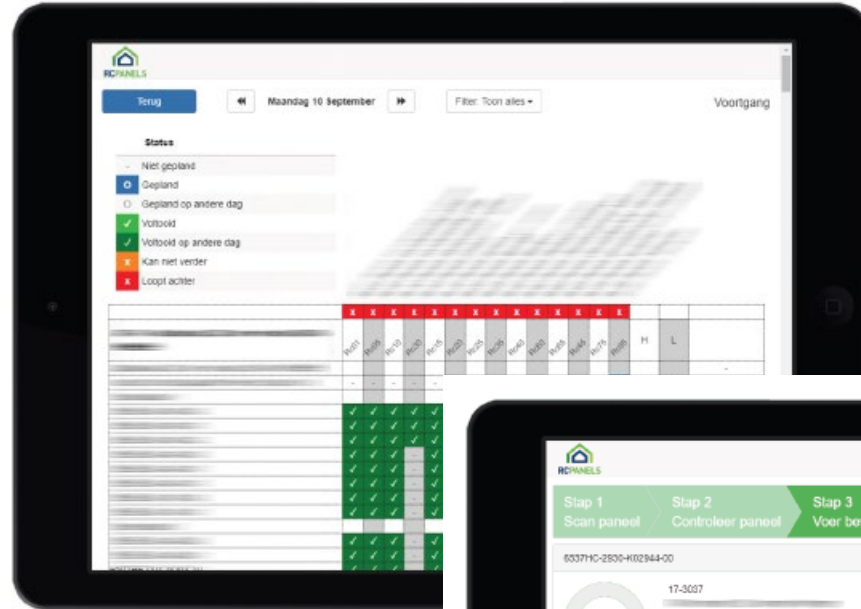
RCPANELS

Terug

Maandag 10 September

Filter: Toon alles

Voortgang

Status

Niet gepland

Gepland

Gepland op andere dag

Voltooid

Voltooid op andere dag

Kan niet verder

Loopt achter

H

L

RCPANELS

Stap 1
Scan paneel

Stap 2
Controleer paneel

Stap 3
Voer be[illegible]

6337HC-2930-K02944-00

17-3037